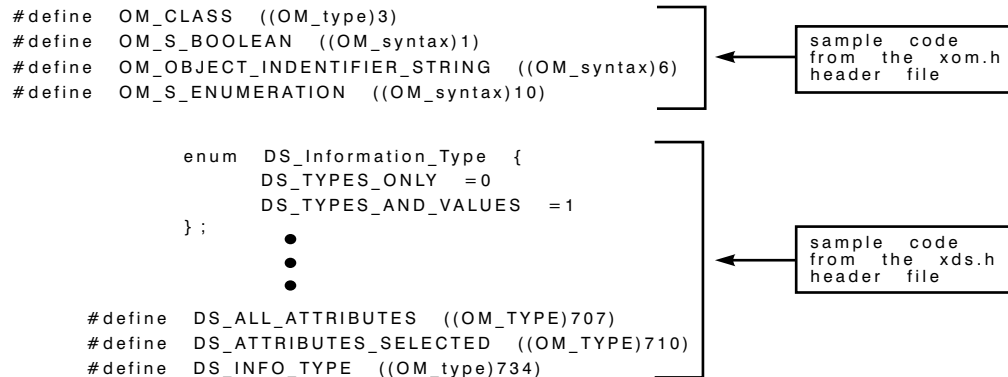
#define OM_CLASS ((OM_type)3)
#define OM_S_BOOLEAN ((OM_syntax)1)
#define OM_OBJECT_INDENTIFIER_STRING ((OM_syntax)6)
#define OM_S_ENUMERATION ((OM_syntax)10)

sample code from the xom.h header file

enum DS_Information_Type {
DS_TYPES_ONLY =0
DS_TYPES_AND_VALUES =1
};

#define DS_ALL_ATTRIBUTES ((OM_TYPE)707)
#define DS_ATTRIBUTES_SELECTED ((OM_TYPE)710)
#define DS_INFO_TYPE ((OM_type)734)

sample code from the xds.h header file